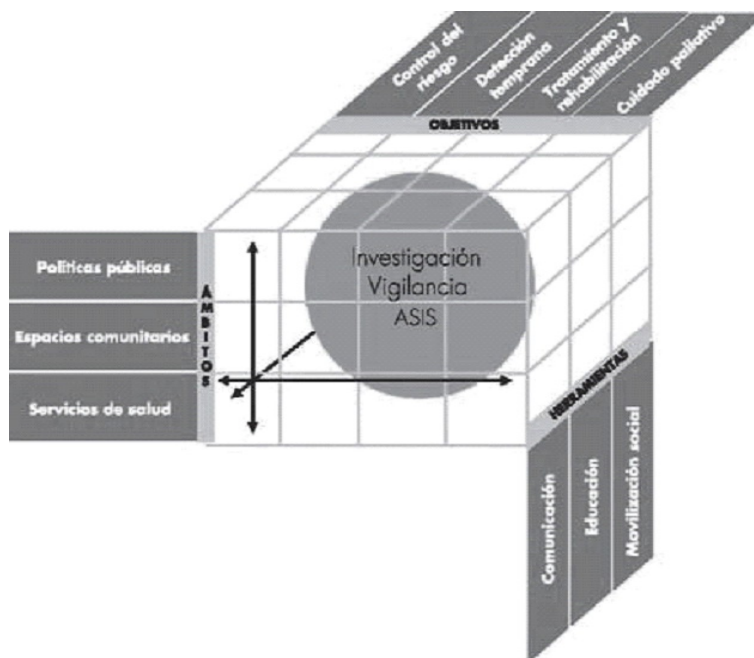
Control del riesgo
Detección temprana
Tratamiento y rehabilitación
Cuidado paliativo
OBJETIVOS

Políticas públicas
Espacios comunitarios
Servicios de salud
ÁMBITOS

Investigación
Vigilancia
ASIS

HERRAMIENTAS
Comunicación
Educación
Movilización social